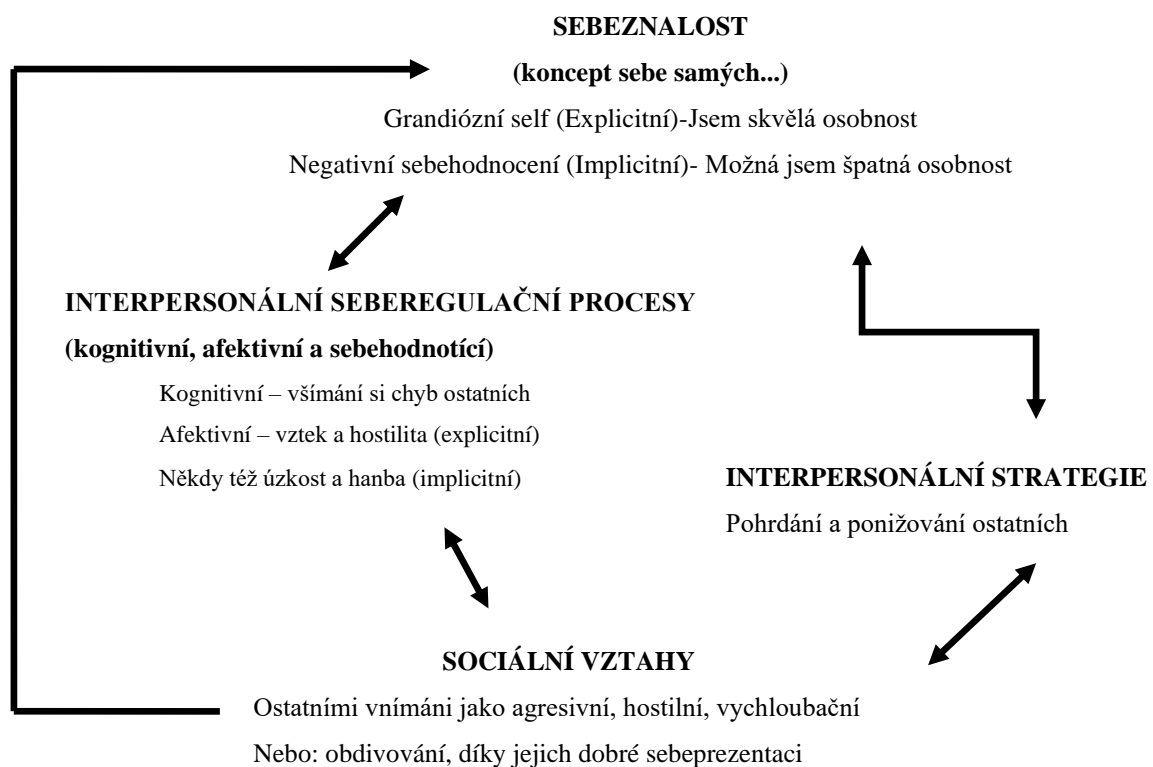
SEBEZNALOST

(koncept sebe samých...)

Grandiózní self (Explicitní)-Jsem skvělá osobnost

Negativní sebehodnocení (Implicitní)- Možná jsem špatná osobnost

INTERPERSONÁLNÍ SEBEREGULAČNÍ PROCESY

(kognitivní, afektivní a sebehodnotící)

Kognitivní – všímání si chyb ostatních

Afektivní – vztek a hostilita (explicitní)

Někdy též úzkost a hanba (implicitní)

INTERPERSONÁLNÍ STRATEGIE

Pohrdání a ponižování ostatních

SOCIÁLNÍ VZTAHY

Ostatními vnímáni jako agresivní, hostilní, vychloubační

Nebo: obdivování, díky jejich dobré sebeprezentaci